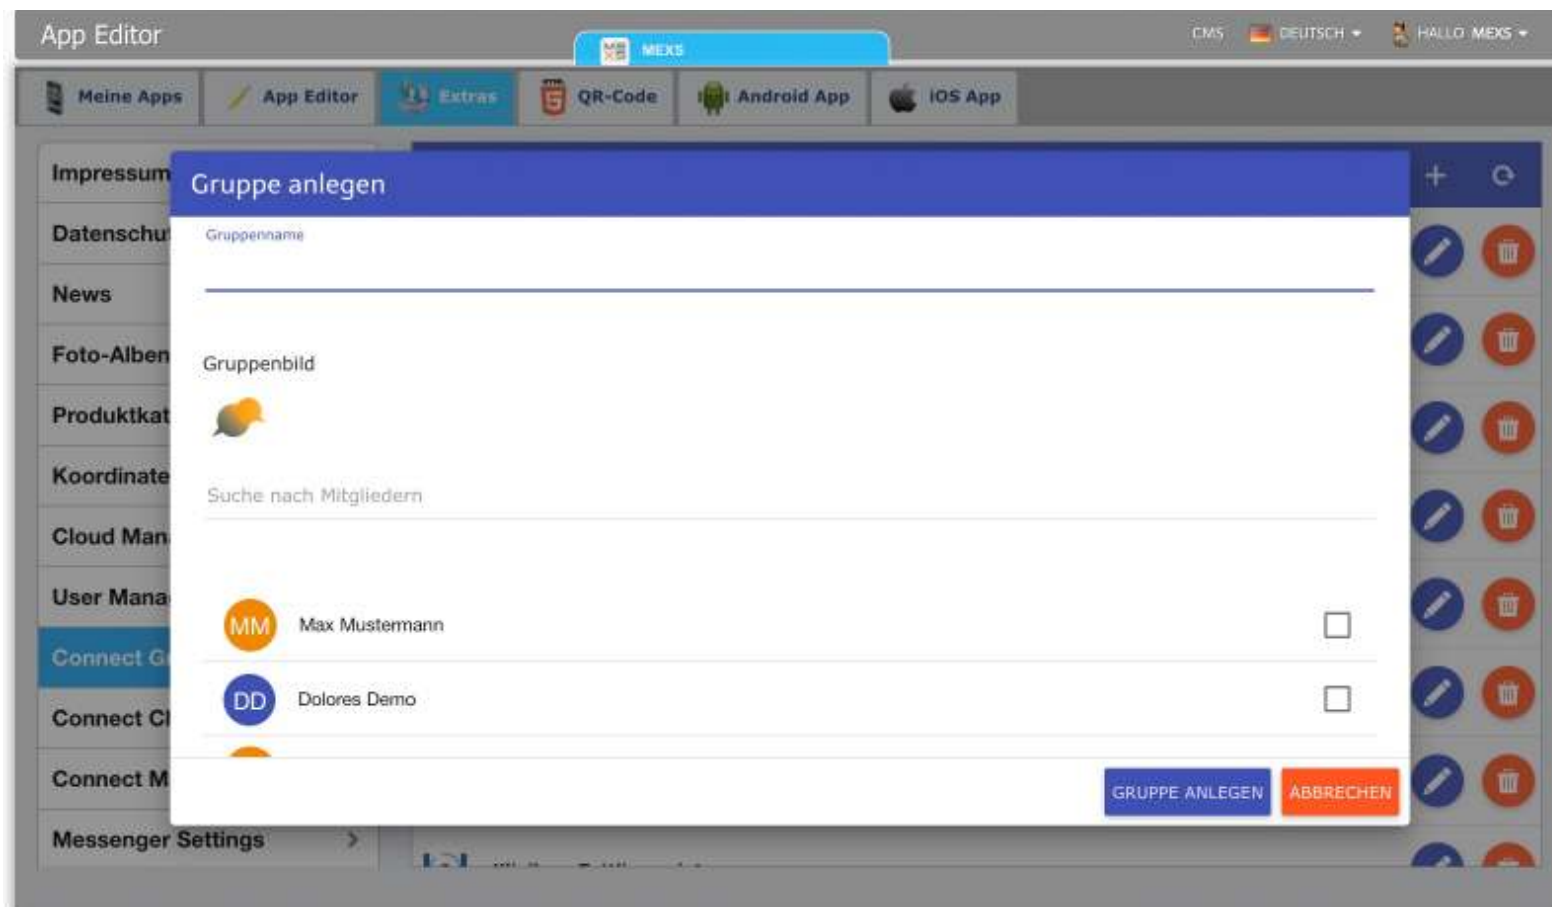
App Editor

MEXS

CMS DEUTSCH HALLO MEXS

Meine Apps App Editor Extras QR-Code Android App iOS App

Impressum
Datenschut
News
Foto-Alben
Produktkat
Koordinate
Cloud Man
User Mana
Connect G
Connect C
Connect M
Messenger Settings

Gruppe anlegen

Gruppenname

Gruppenbild

Suche nach Mitgliedern

MM Max Mustermann

DD Dolores Demo

GRUPPE ANLEGEN ABBRECHEN